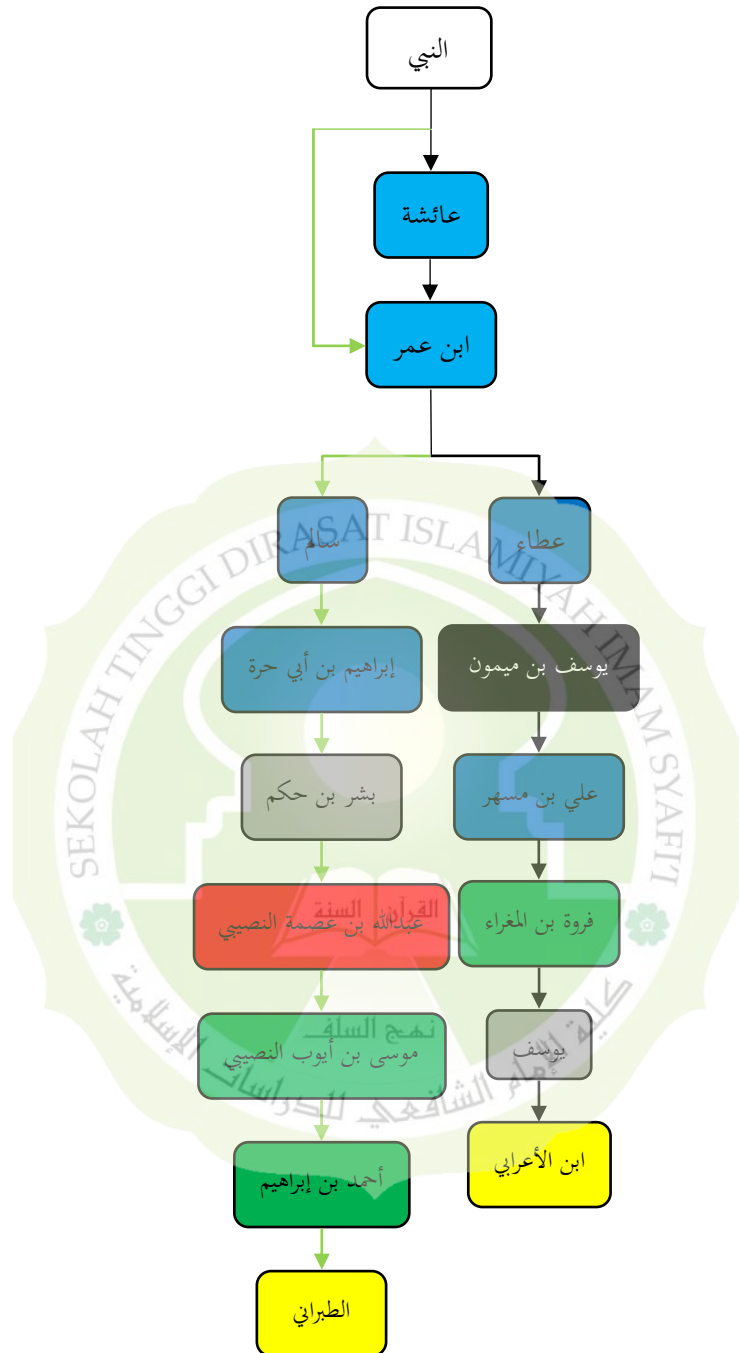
النبي

عائشة

ابن عمر

عطاء

سالم

يوسف بن ميمون

إبراهيم بن أبي حرة

علي بن مسهر

بشر بن حكم

فروة بن المغراء

عبدالله بن عصمة النصيبي

يوسف

موسى بن أيوب النصيبي

ابن الأعرابي

أحمد بن إبراهيم

الطبراني

SEKOLAH TINGGI DIRASAT ISLAMIYAH IMAM SYAFI'I

كلية الإمام الشافعي للدراسات الإسلامية

القرآن السنة

نهج السلف